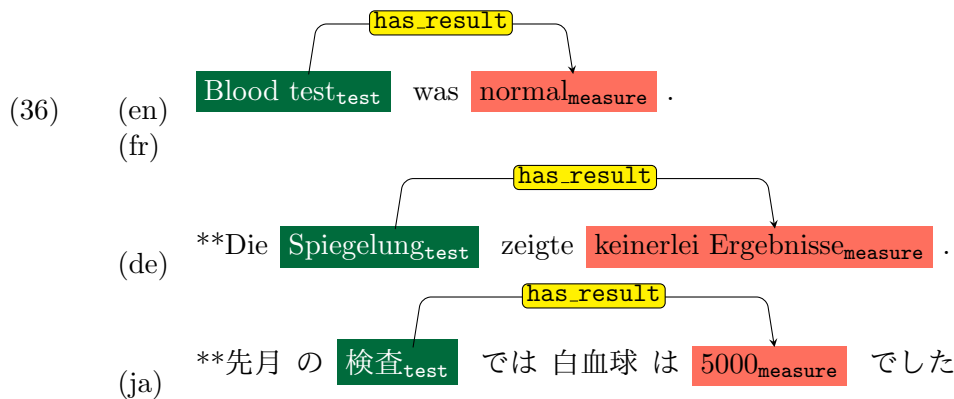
has_result

(36) (en) Blood test$_{\texttt{test}}$ was normal$_{\texttt{measure}}$ .

(fr)

has_result

(de) **Die Spiegelung$_{\texttt{test}}$ zeigte keinerlei Ergebnisse$_{\texttt{measure}}$ .

has_result

(ja) **先月 の 検査$_{\texttt{test}}$ では 白血球 は 5000$_{\texttt{measure}}$ でした